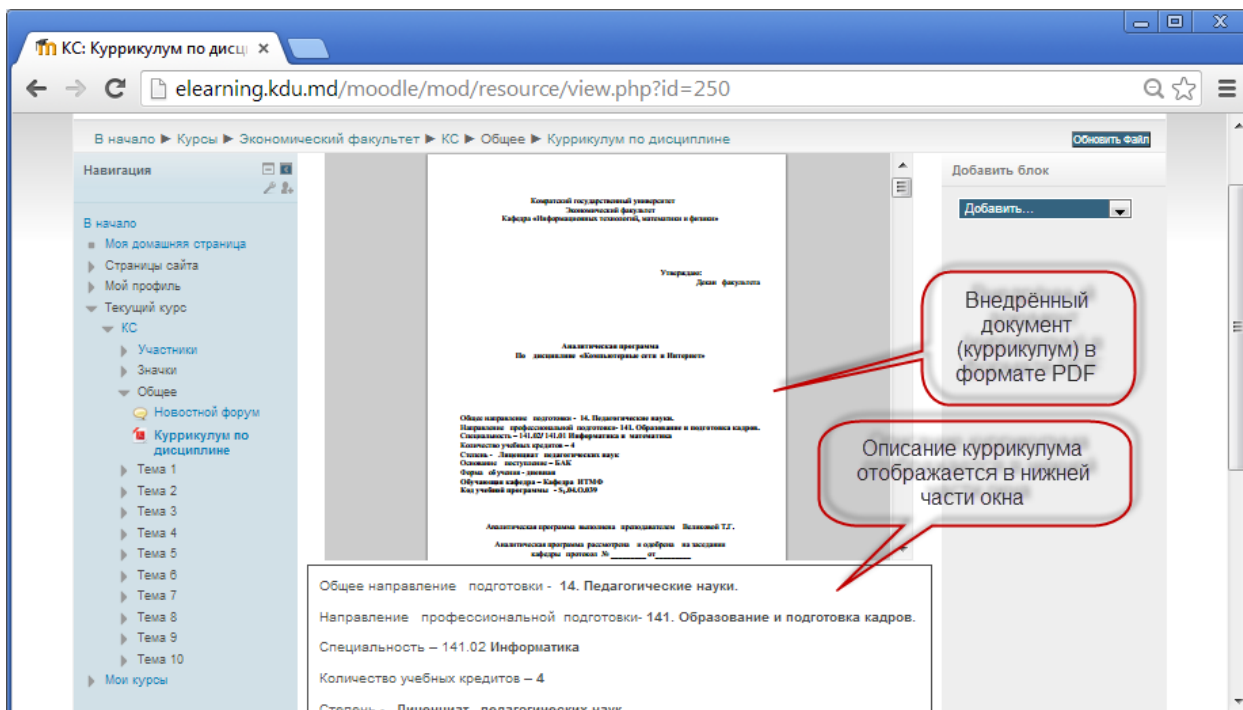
КС: Куррикулум по дисци ×

elearning.kdu.md/moodle/mod/resource/view.php?id=250

В начало ► Курсы ► Экономический факультет ► КС ► Общее ► Куррикулум по дисциплине

Обновить Файл

Навигация

В начало
Моя домашняя страница
Страницы сайта
Мой профиль
Текущий курс
КС
Участники
Значки
Общее
Новостной форум
Куррикулум по дисциплине
Тема 1
Тема 2
Тема 3
Тема 4
Тема 5
Тема 6
Тема 7
Тема 8
Тема 9
Тема 10
Мои курсы

Комратский государственный университет
Экономический факультет
Кафедра «Информационных технологий, математики и физики»

Утверждаю:
Декан факультета

Аналитическая программа
По дисциплине «Компьютерные сети и Интернет»

Общее направление подготовки - 14. Педагогические науки.
Направление профессиональной подготовки- 141. Образование и подготовка кадров.
Специальность – 141.02/ 141.01 Информатика и математика
Количество учебных кредитов – 4
Степень - Лиценциат педагогических наук
Основание поступление – БАК
Форма обучения - дневная
Обучающая кафедра – Кафедра ИТМФ
Код учебной программы - S.04.O.039

Аналитическая программа выполнена преподавателем Великовой Т.Г.

Аналитическая программа рассмотрена и одобрена на заседании кафедры протокол № ________ от________

Добавить блок

Добавить...

Внедрённый документ (куррикулум) в формате PDF

Описание куррикулума отображается в нижней части окна

Общее направление подготовки - 14. Педагогические науки.

Направление профессиональной подготовки- 141. Образование и подготовка кадров.

Специальность – 141.02 Информатика

Количество учебных кредитов – 4

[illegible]